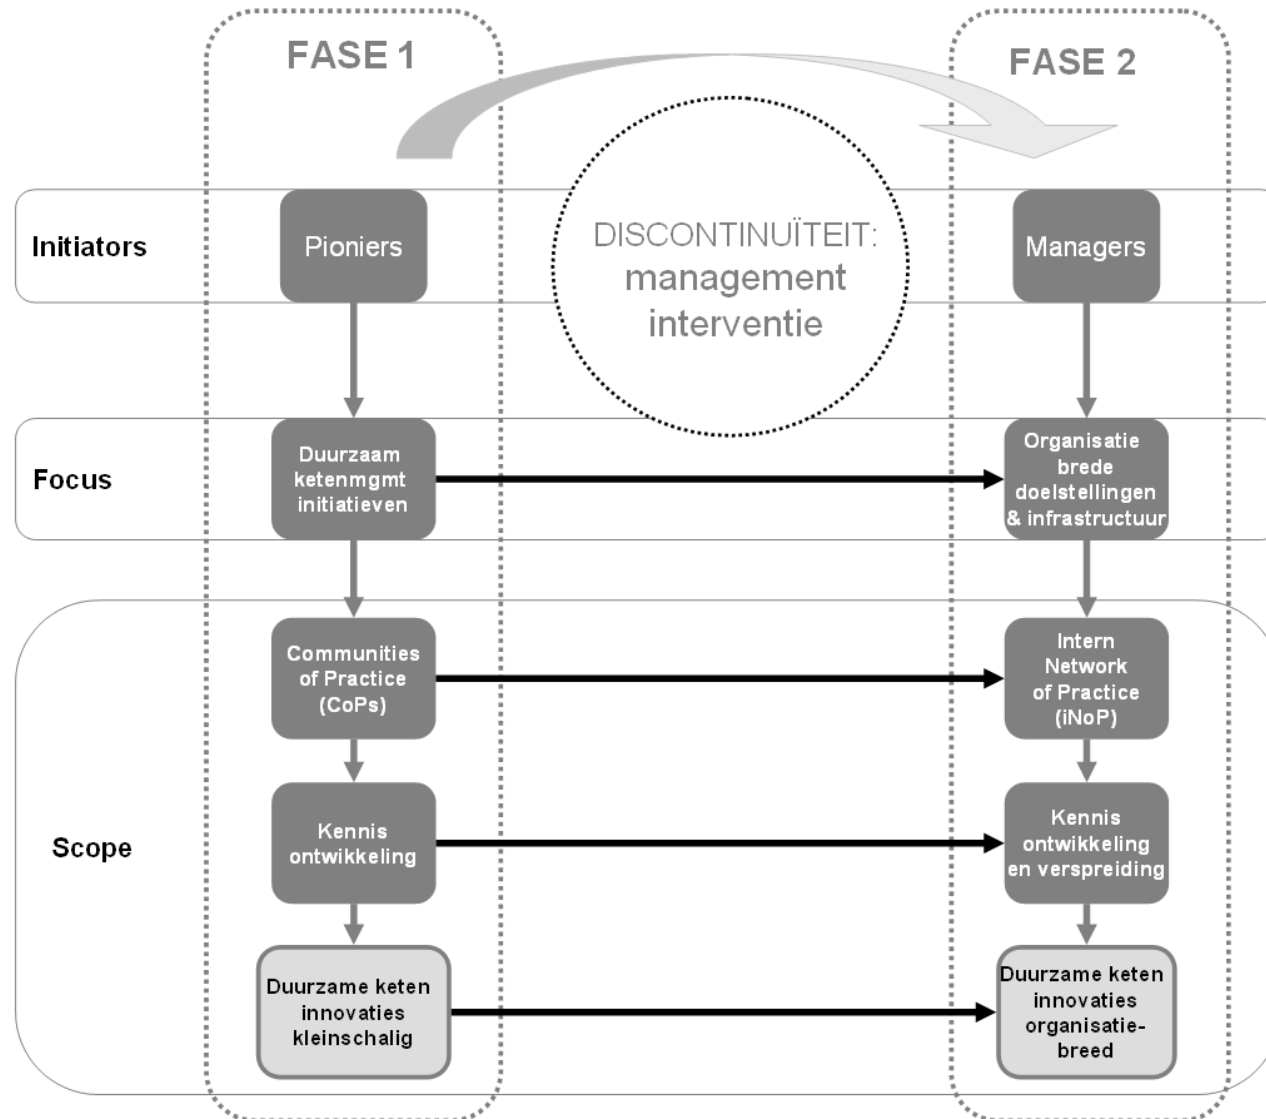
FASE 1

FASE 2

DISCONTINUÏTEIT: management interventie

Initiators

Pioniers

Managers

Focus

Duurzaam ketenmgmt initiatieven

Organisatie brede doelstellingen & infrastructuur

Scope

Communities of Practice (CoPs)

Intern Network of Practice (iNoP)

Kennis ontwikkeling

Kennis ontwikkeling en verspreiding

Duurzame keten innovaties kleinschalig

Duurzame keten innovaties organisatie-breed